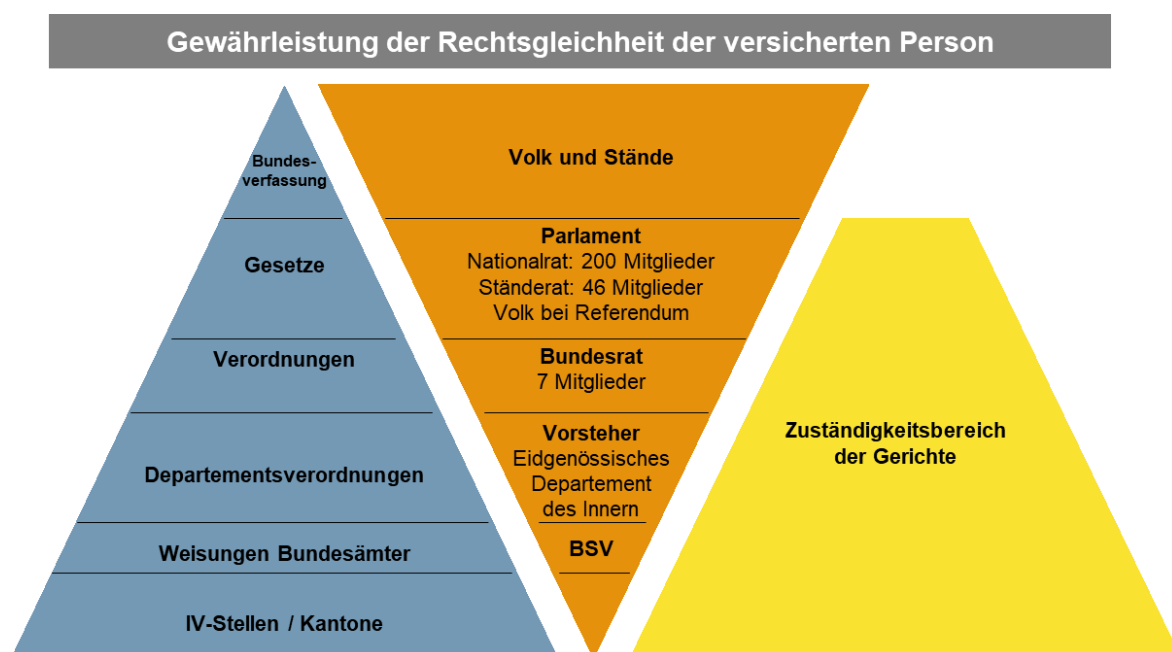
Gewährleistung der Rechtsgleichheit der versicherten Person

Bundesverfassung

Gesetze

Verordnungen

Departementsverordnungen

Weisungen Bundesämter

IV-Stellen / Kantone

Volk und Stände

Parlament
Nationalrat: 200 Mitglieder
Ständerat: 46 Mitglieder
Volk bei Referendum

Bundesrat
7 Mitglieder

Vorsteher
Eidgenössisches Departement des Innern

BSV

Zuständigkeitsbereich der Gerichte